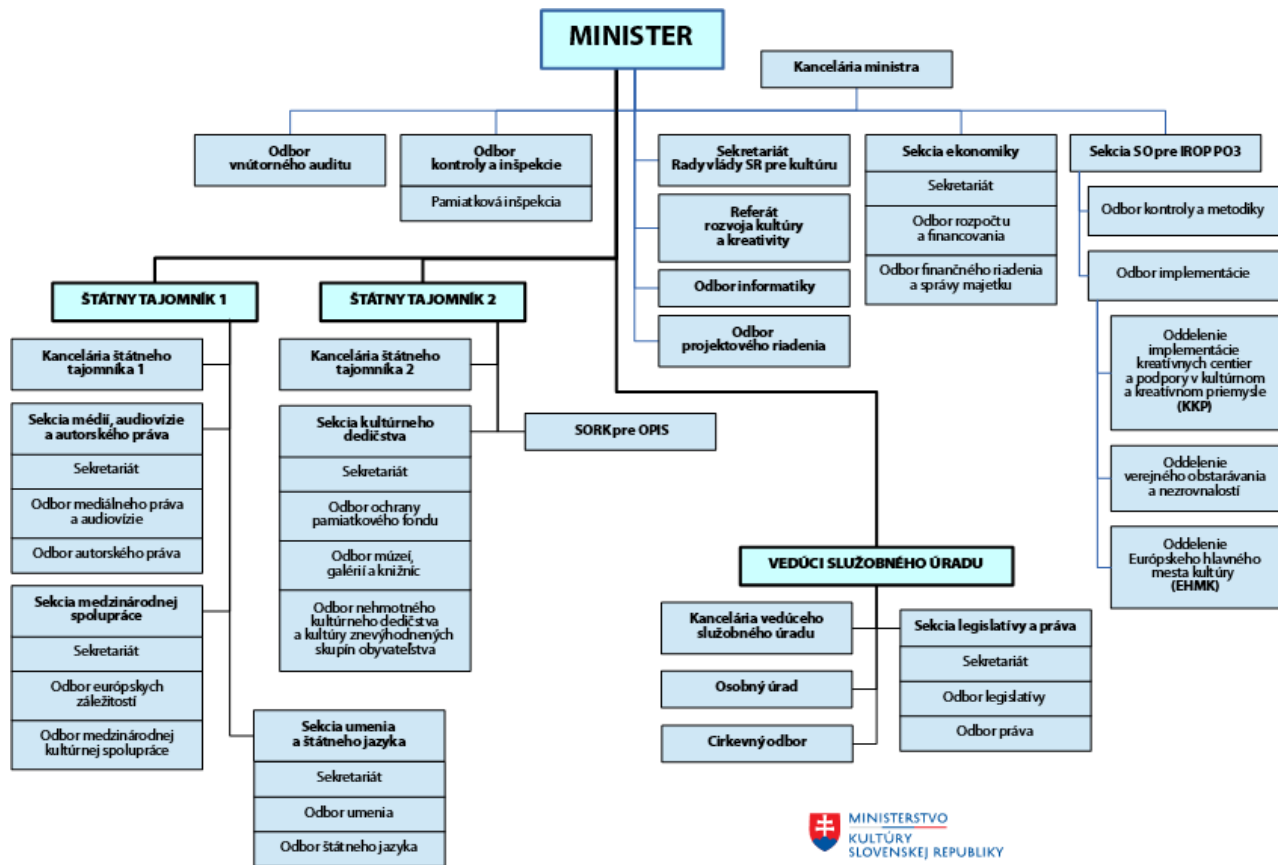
MINISTER

Kancelária ministra

Odbor vnútorného auditu

Odbor kontroly a inšpekcie

Pamiatková inšpekcia

Sekretariát Rady vlády SR pre kultúru

Referát rozvoja kultúry a kreativity

Odbor informatiky

Odbor projektového riadenia

Sekcia ekonomiky

Sekretariát

Odbor rozpočtu a financovania

Odbor finančného riadenia a správy majetku

Sekcia SO pre IROP PO3

Odbor kontroly a metodiky

Odbor implementácie

Oddelenie implementácie kreatívnych centier a podpory v kultúrnom a kreatívnom priemysle (KKP)

Oddelenie verejného obstarávania a nezrovnalostí

Oddelenie Európskeho hlavného mesta kultúry (EHMK)

ŠTÁTNY TAJOMNÍK 1

Kancelária štátneho tajomníka 1

Sekcia médií, audiovízie a autorského práva

Sekretariát

Odbor mediálneho práva a audiovízie

Odbor autorského práva

Sekcia medzinárodnej spolupráce

Sekretariát

Odbor európskych záležitostí

Odbor medzinárodnej kultúrnej spolupráce

Sekcia umenia a štátneho jazyka

Sekretariát

Odbor umenia

Odbor štátneho jazyka

ŠTÁTNY TAJOMNÍK 2

Kancelária štátneho tajomníka 2

Sekcia kultúrneho dedičstva

Sekretariát

Odbor ochrany pamiatkového fondu

Odbor múzeí, galérií a knižníc

Odbor nehmotného kultúrneho dedičstva a kultúry znevýhodnených skupín obyvateľstva

SORK pre OPIS

VEDÚCI SLUŽOBNÉHO ÚRADU

Kancelária vedúceho služobného úradu

Osobný úrad

Cirkevný odbor

Sekcia legislatívy a práva

Sekretariát

Odbor legislatívy

Odbor práva

MINISTERSTVO KULTÚRY SLOVENSKEJ REPUBLIKY